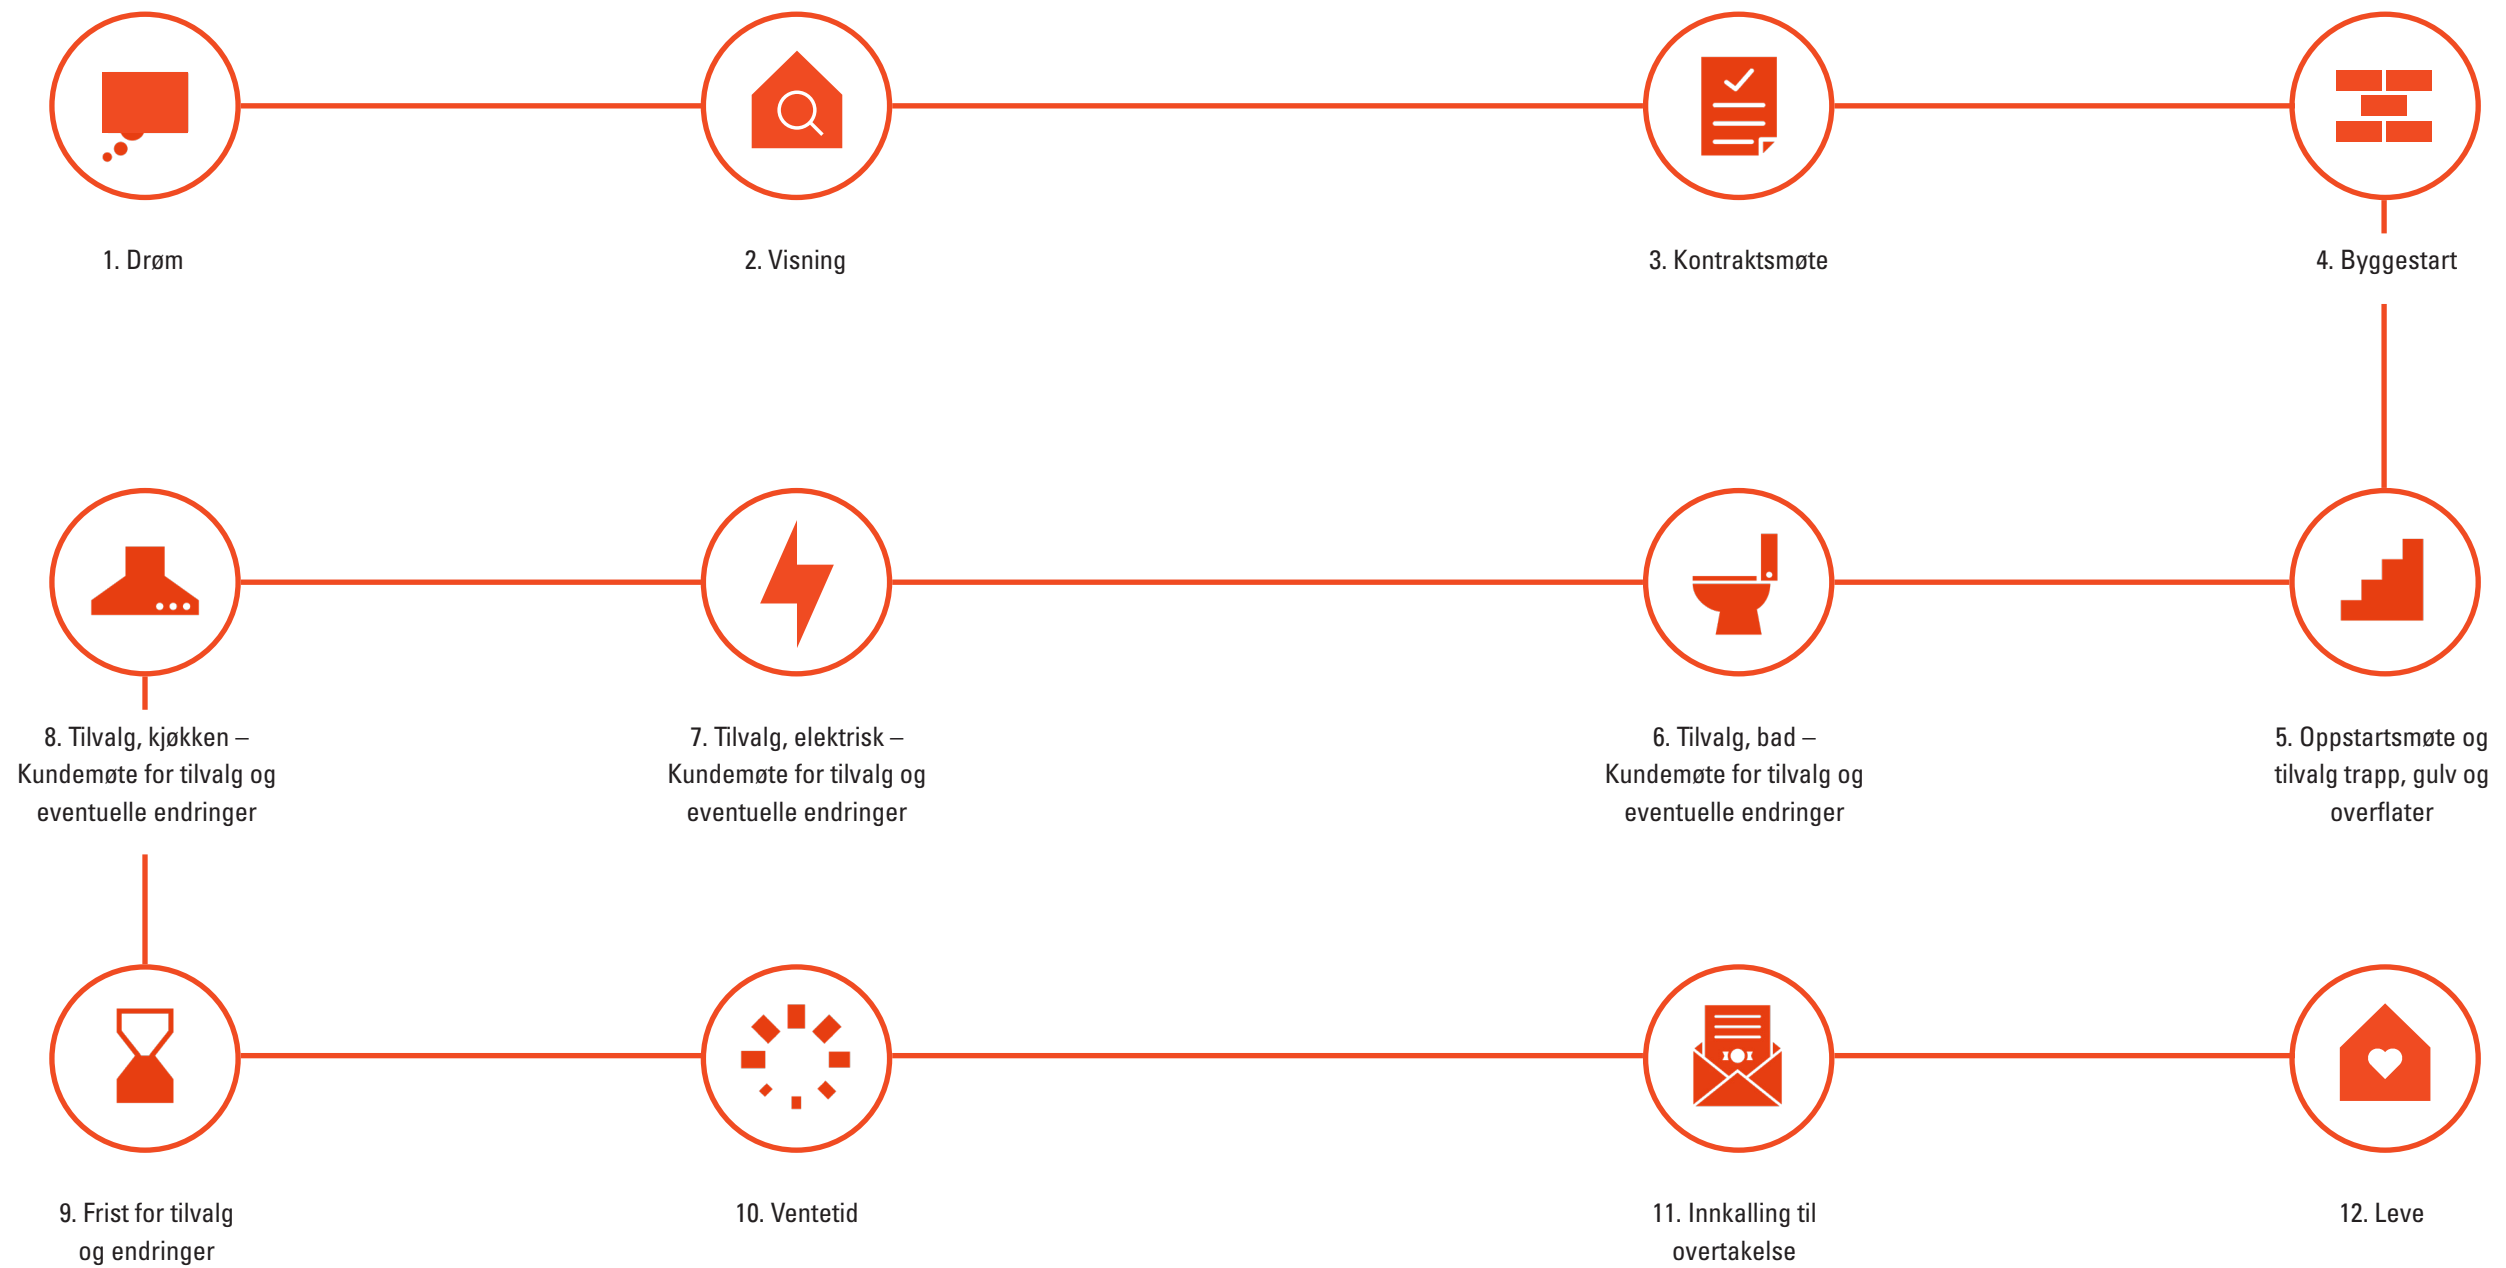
1. Drøm

2. Visning

3. Kontraktsmøte

4. Byggestart

8. Tilvalg, kjøkken – Kundemøte for tilvalg og eventuelle endringer

7. Tilvalg, elektrisk – Kundemøte for tilvalg og eventuelle endringer

6. Tilvalg, bad – Kundemøte for tilvalg og eventuelle endringer

5. Oppstartsmøte og tilvalg trapp, gulv og overflater

9. Frist for tilvalg og endringer

10. Ventetid

11. Innkalling til overtakelse

12. Leve